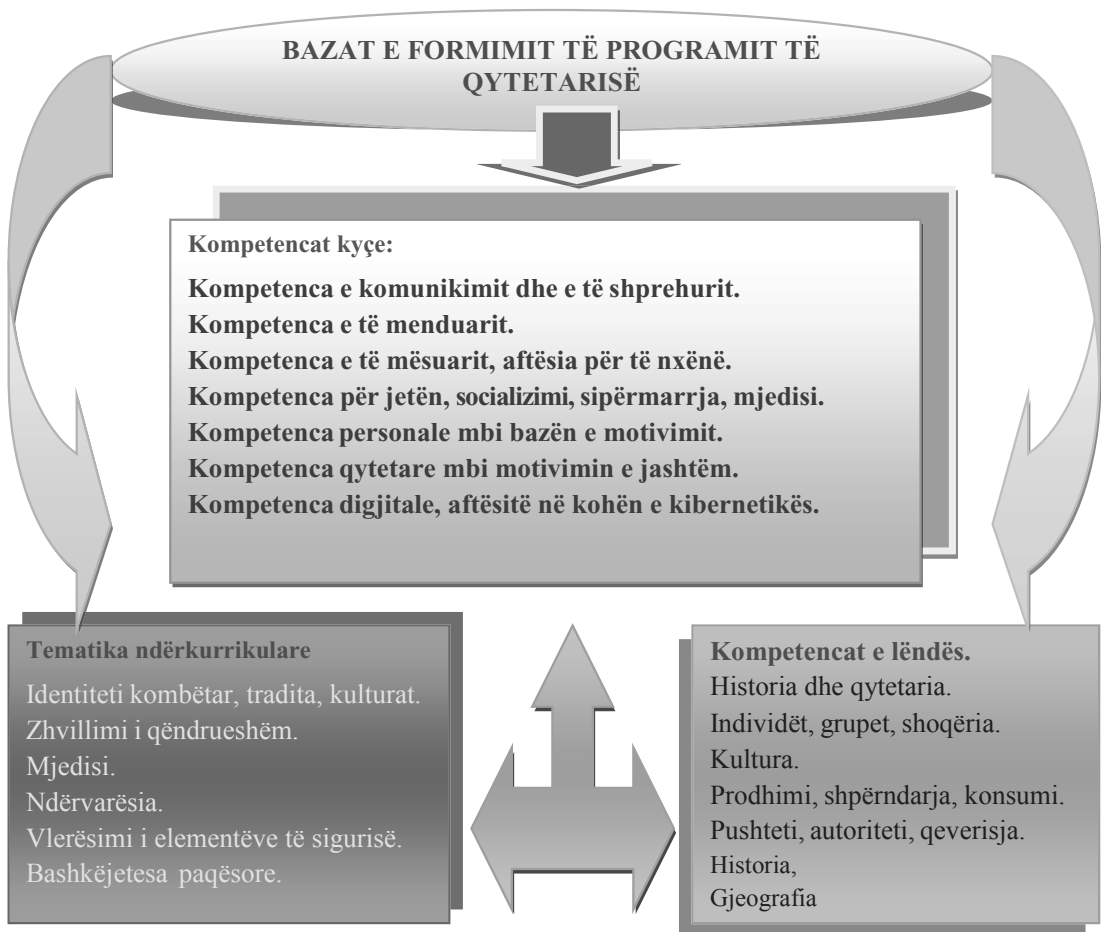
BAZAT E FORMIMIT TË PROGRAMIT TË QYTETARISË

Kompetencat kyçe:

Kompetenca e komunikimit dhe e të shprehurit.
Kompetenca e të menduarit.
Kompetenca e të mësuarit, aftësia për të nxënë.
Kompetenca për jetën, socializimi, sipërmarrja, mjedisi.
Kompetenca personale mbi bazën e motivimit.
Kompetenca qytetare mbi motivimin e jashtëm.
Kompetenca digjitale, aftësitë në kohën e kibernetikës.

Tematika ndërkurrikulare
Identiteti kombëtar, tradita, kulturat.
Zhvillimi i qëndrueshëm.
Mjedisi.
Ndërvarësia.
Vlerësimi i elementëve të sigurisë.
Bashkëjetesa paqësore.

Kompetencat e lëndës.
Historia dhe qytetaria.
Individët, grupet, shoqëria.
Kultura.
Prodhimi, shpërndarja, konsumi.
Pushteti, autoriteti, qeverisja.
Historia,
Gjeografia